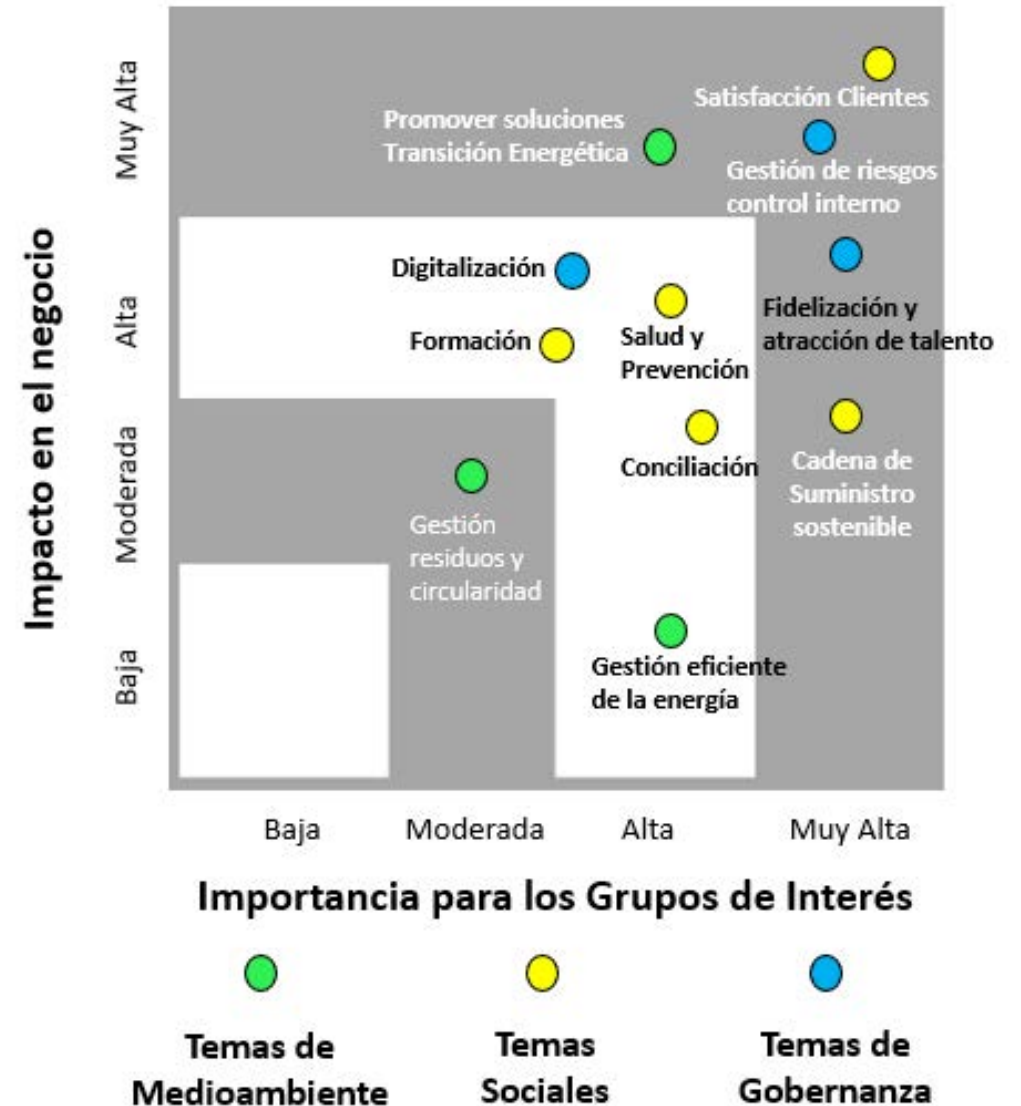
Impacto en el negocio

Muy Alta

Alta

Moderada

Baja

Satisfacción Clientes

Promover soluciones Transición Energética

Gestión de riesgos control interno

Digitalización

Fidelización y atracción de talento

Formación

Salud y Prevención

Conciliación

Cadena de Suministro sostenible

Gestión residuos y circularidad

Gestión eficiente de la energía

Baja

Moderada

Alta

Muy Alta

Importancia para los Grupos de Interés

Temas de Medioambiente

Temas Sociales

Temas de Gobernanza